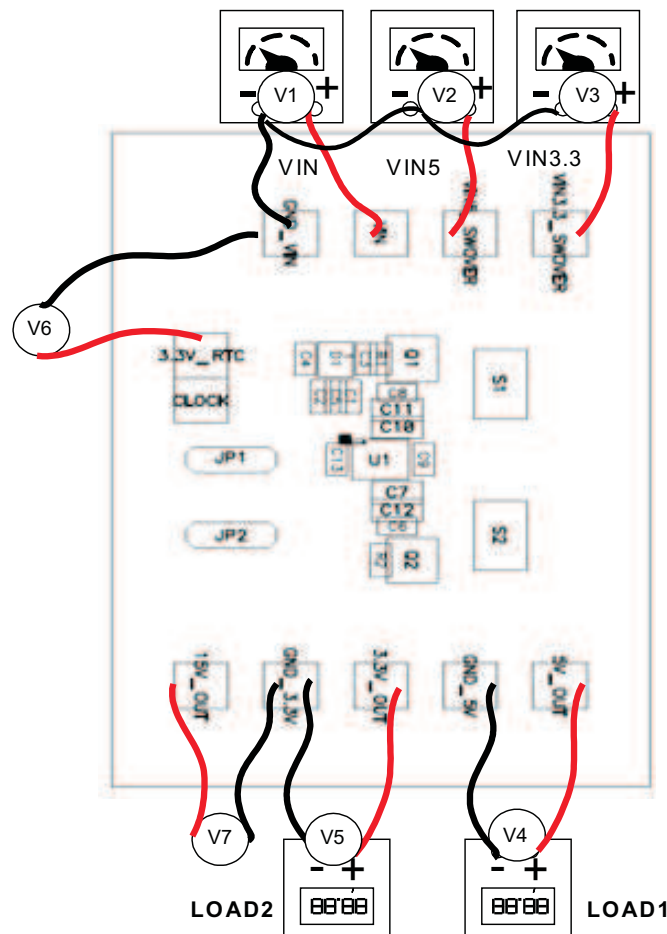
- V1 +
- V2 +
- V3 +
VIN
VIN5
VIN3.3
GND_VIN
VIN
VIN5_SHDWER
VIN3.3_SHDWER
V6
3.3V_RTC
CLOCK
C4
D1
C3
C1
Q1
C2
C5
C8
C11
C10
S1
C13
U1
C9
JP1
C7
C12
C6
JP2
S2
R1
Q2
15V_OUT
GND_3.3V
3.3V_OUT
GND_5V
5V_OUT
V7
V5
V4
- +
- +
88.88
88.88
LOAD2
LOAD1